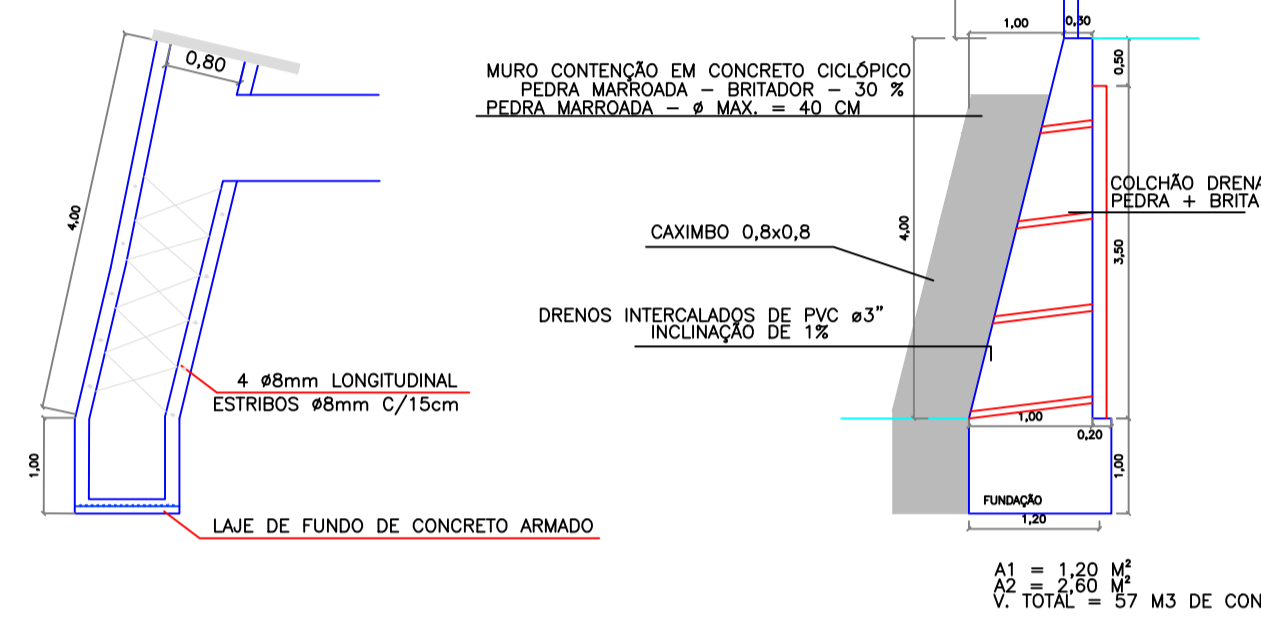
0,80

4,00

1,00

4 ø8mm LONGITUDINAL
ESTRIBOS ø8mm C/15cm

LAJE DE FUNDO DE CONCRETO ARMADO

1,00

0,30

0,50

MURO CONTENÇÃO EM CONCRETO CICLÓPICO
PEDRA MARROADA – BRITADOR – 30 %
PEDRA MARROADA – ø MAX. = 40 CM

COLCHÃO DRENA
PEDRA + BRITA

4,00

CAXIMBO 0,8x0,8

3,50

DRENOS INTERCALADOS DE PVC ø3"
INCLINAÇÃO DE 1%

1,00

0,20

1,00

FUNDAÇÃO

1,20

A1 = 1,20 M²
A2 = 2,60 M²
V. TOTAL = 57 M3 DE CON